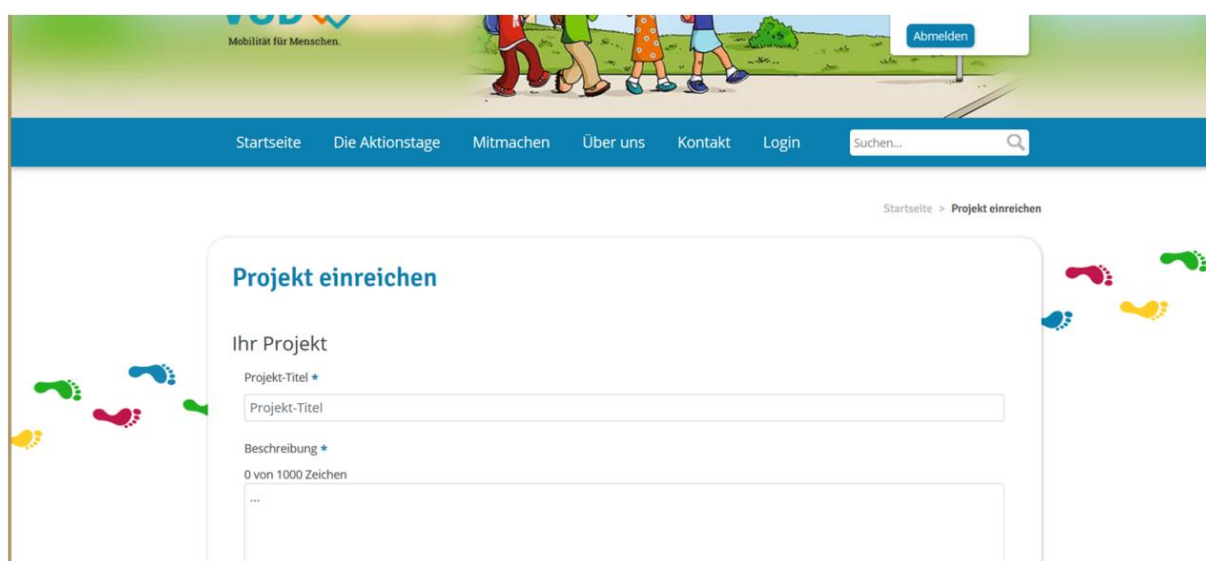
Mobilität für Menschen.

Abmelden

Startseite Die Aktionstage Mitmachen Über uns Kontakt Login Suchen...

Startseite > Projekt einreichen

Projekt einreichen

Ihr Projekt

Projekt-Titel *

Projekt-Titel

Beschreibung *

0 von 1000 Zeichen

...